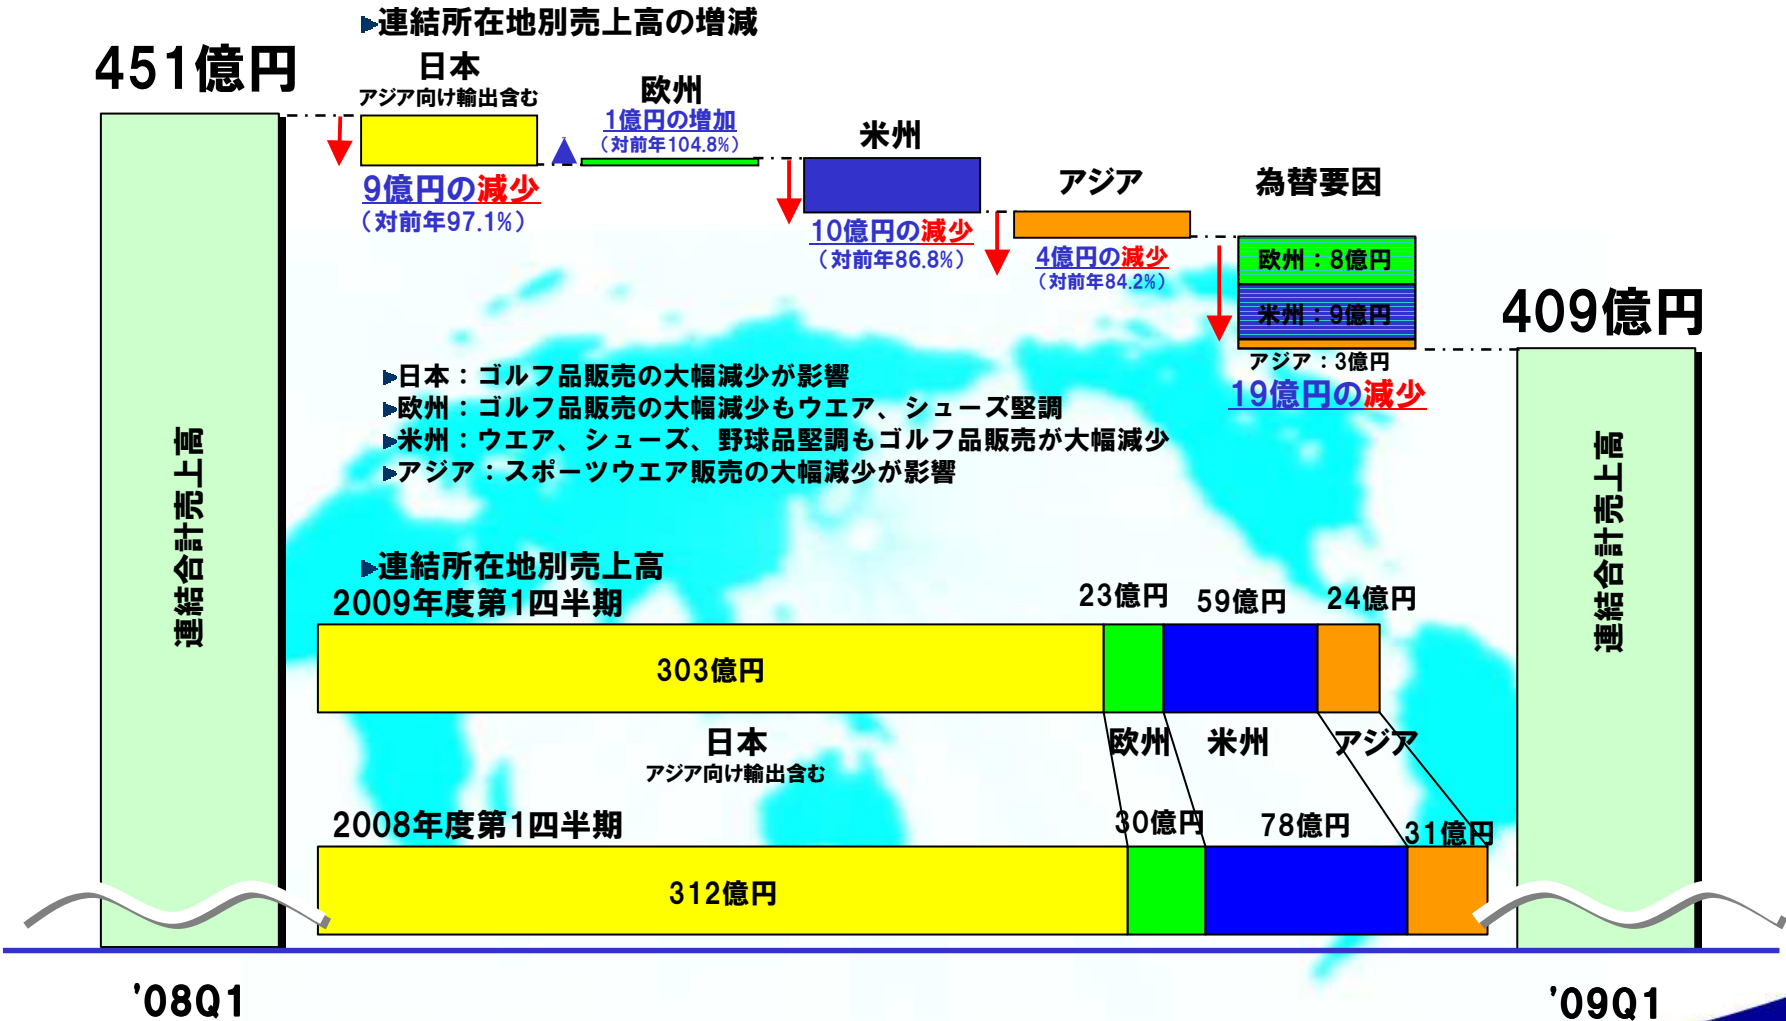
▸連結所在地別売上高の増減

451億円

日本
アジア向け輸出含む
9億円の減少
（対前年97.1%）

欧州
1億円の増加
（対前年104.8%）

米州
10億円の減少
（対前年86.8%）

アジア
4億円の減少
（対前年84.2%）

為替要因
欧州：8億円
米州：9億円
アジア：3億円
19億円の減少

409億円

連結合計売上高

▸日本：ゴルフ品販売の大幅減少が影響
▸欧州：ゴルフ品販売の大幅減少もウエア、シューズ堅調
▸米州：ウエア、シューズ、野球品堅調もゴルフ品販売が大幅減少
▸アジア：スポーツウエア販売の大幅減少が影響

▸連結所在地別売上高
2009年度第1四半期
23億円 59億円 24億円
303億円

日本
アジア向け輸出含む
欧州 米州 アジア

2008年度第1四半期
30億円 78億円 31億円
312億円

連結合計売上高

'08Q1

'09Q1